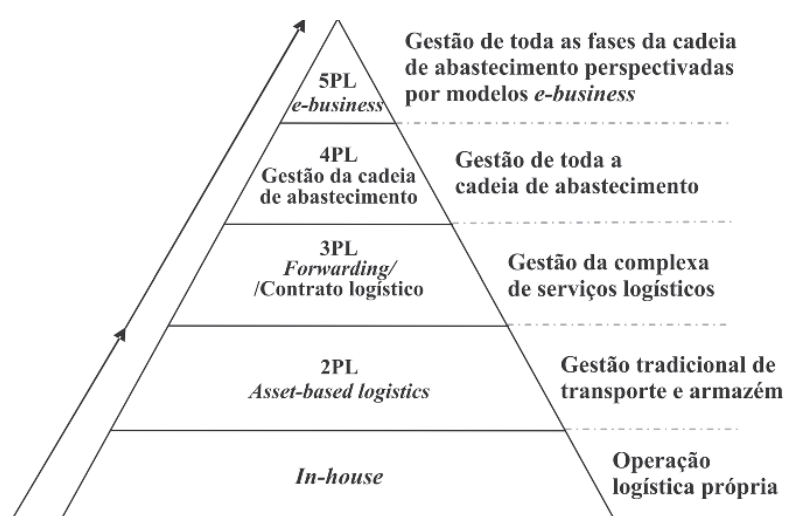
5PL
*e-business*

Gestão de toda as fases da cadeia de abastecimento perspectivadas por modelos *e-business*

4PL
Gestão da cadeia de abastecimento

Gestão de toda a cadeia de abastecimento

3PL
*Forwarding/*
/Contrato logístico

Gestão da complexa de serviços logísticos

2PL
*Asset-based logistics*

Gestão tradicional de transporte e armazém

*In-house*

Operação logística própria